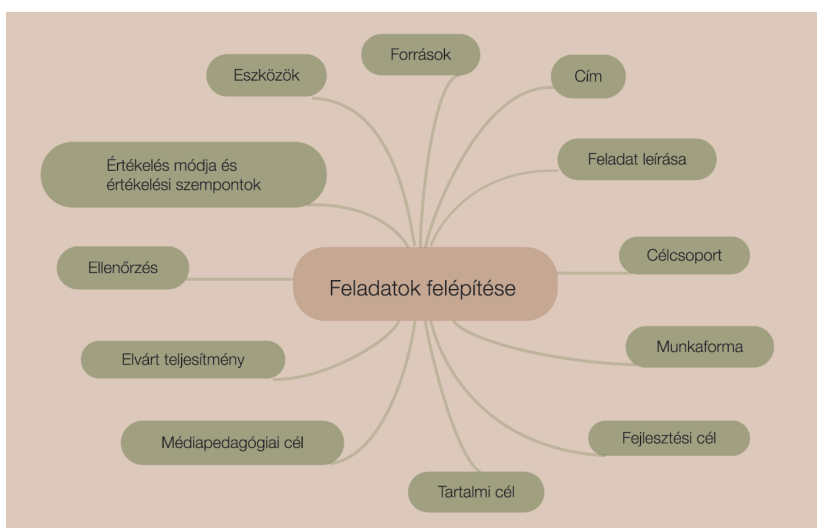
Feladatok felépítése

Források

Cím

Feladat leírása

Célcsoport

Munkaforma

Fejlesztési cél

Tartalmi cél

Médiapedagógiai cél

Elvárt teljesítmény

Ellenőrzés

Értékelés módja és értékelési szempontok

Eszközök